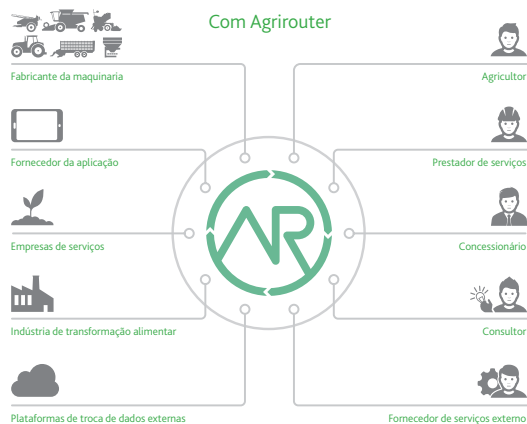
Com Agrirouter

Fabricante da maquinaria

Fornecedor da aplicação

Empresas de serviços

Indústria de transformação alimentar

Plataformas de troca de dados externas

Agricultor

Prestador de serviços

Concessionário

Consultor

Fornecedor de serviços externo